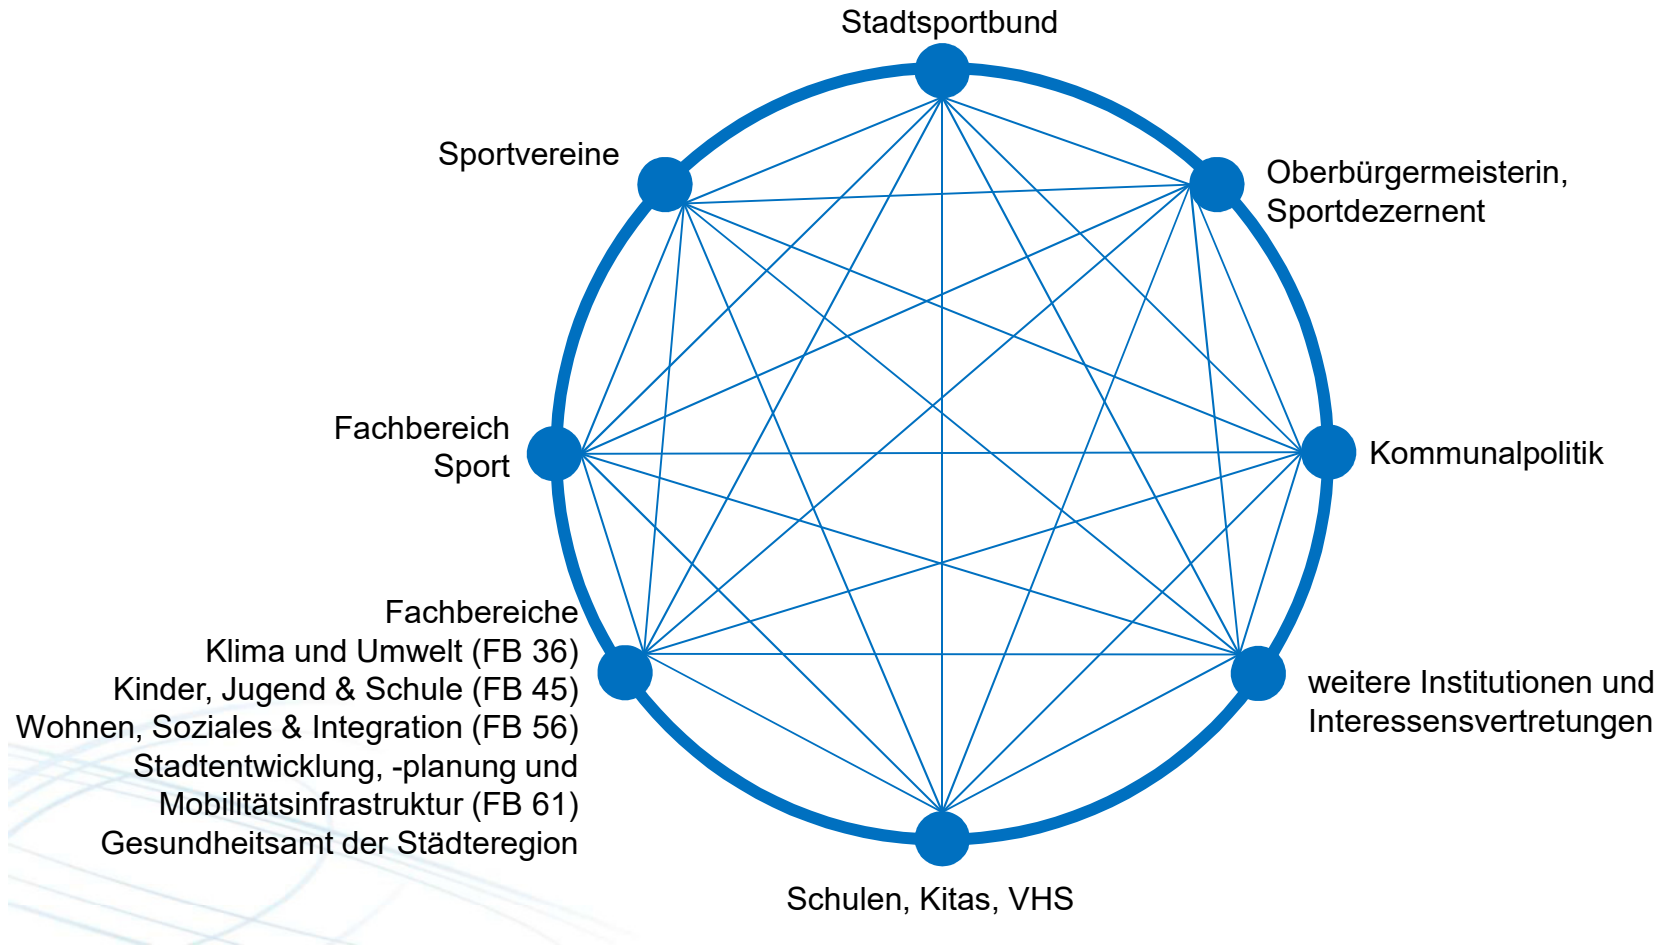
Stadtsportbund

Sportvereine

Oberbürgermeisterin, Sportdezernent

Fachbereich Sport

Kommunalpolitik

Fachbereiche
Klima und Umwelt (FB 36)
Kinder, Jugend & Schule (FB 45)
Wohnen, Soziales & Integration (FB 56)
Stadtentwicklung, -planung und Mobilitätsinfrastruktur (FB 61)
Gesundheitsamt der Städteregion

weitere Institutionen und Interessensvertretungen

Schulen, Kitas, VHS